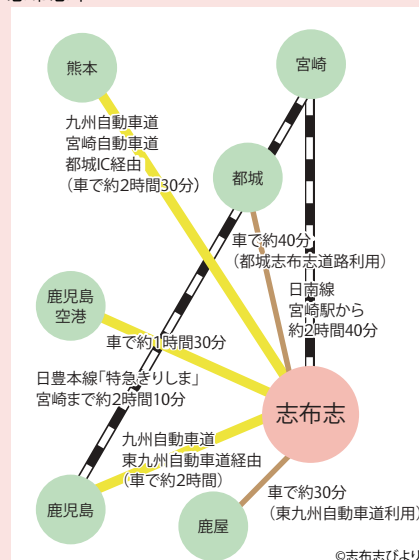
熊本

宮崎

九州自動車道
宮崎自動車道
都城IC経由
（車で約2時間30分）

都城

車で約40分
（都城志布志道路利用）

日南線
宮崎駅から
約2時間40分

鹿児島
空港

車で約1時間30分

日豊本線「特急きりしま」
宮崎まで約2時間10分

志布志

九州自動車道
東九州自動車道経由
（車で約2時間）

鹿児島

鹿屋

車で約30分
（東九州自動車道利用）

©志布志びより